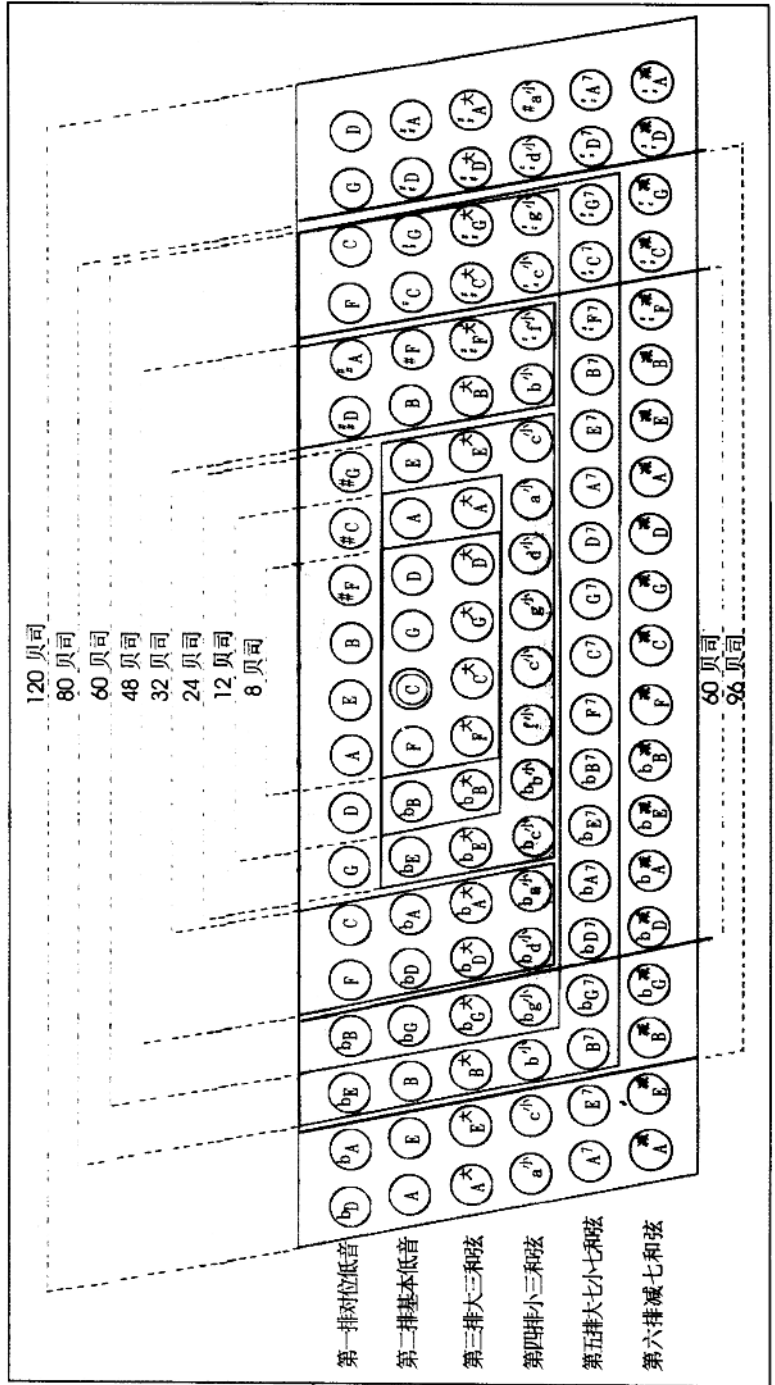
120 贝司
80 贝司
60 贝司
48 贝司
32 贝司
24 贝司
12 贝司
8 贝司

60 贝司
96 贝司

第一排对位低音
第二排基本低音
第三排大三和弦
第四排小三和弦
第五排大七小七和弦
第六排减七和弦

| 第一排对位低音 | $^bD$ | $^bA$ | $^bE$ | $^bB$ | F | C | G | D | A | E | B | $^\#F$ | $^\#C$ | $^\#G$ | $^\#D$ | $^\#A$ | F | C | G | D |
|---|---|---|---|---|---|---|---|---|---|---|---|---|---|---|---|---|---|---|---|---|
| 第二排基本低音 | A | E | B | $^bG$ | $^bD$ | $^bA$ | $^bE$ | $^bB$ | F | C | G | D | A | E | B | $^\#F$ | $^\#C$ | $^\#G$ | $^\#D$ | $^\#A$ |
| 第三排大三和弦 | A大 | E大 | B大 | $^bG$大 | $^bD$大 | $^bA$大 | $^bE$大 | $^bB$大 | F大 | C大 | G大 | D大 | A大 | E大 | B大 | $^\#F$大 | $^\#C$大 | $^\#G$大 | $^\#D$大 | $^\#A$大 |
| 第四排小三和弦 | a小 | c小 | b小 | $^bg$小 | $^bd$小 | $^ba$小 | $^be$小 | $^bb$小 | f小 | c小 | g小 | d小 | a小 | e小 | b小 | $^\#f$小 | $^\#c$小 | $^\#g$小 | $^\#d$小 | $^\#a$小 |
| 第五排大七小七和弦 | $A^7$ | $E^7$ | $B^7$ | $^bG^7$ | $^bD^7$ | $^bA^7$ | $^bE^7$ | $^bB^7$ | $F^7$ | $C^7$ | $G^7$ | $D^7$ | $A^7$ | $E^7$ | $B^7$ | $^\#F^7$ | $^\#C^7$ | $^\#G^7$ | $^\#D^7$ | $^\#A^7$ |
| 第六排减七和弦 | A减 | E减 | B减 | $^bG$减 | $^bD$减 | $^bA$减 | $^bE$减 | $^bB$减 | F减 | C减 | G减 | D减 | A减 | E减 | B减 | $^\#F$减 | $^\#C$减 | $^\#G$减 | $^\#D$减 | $^\#A$减 |